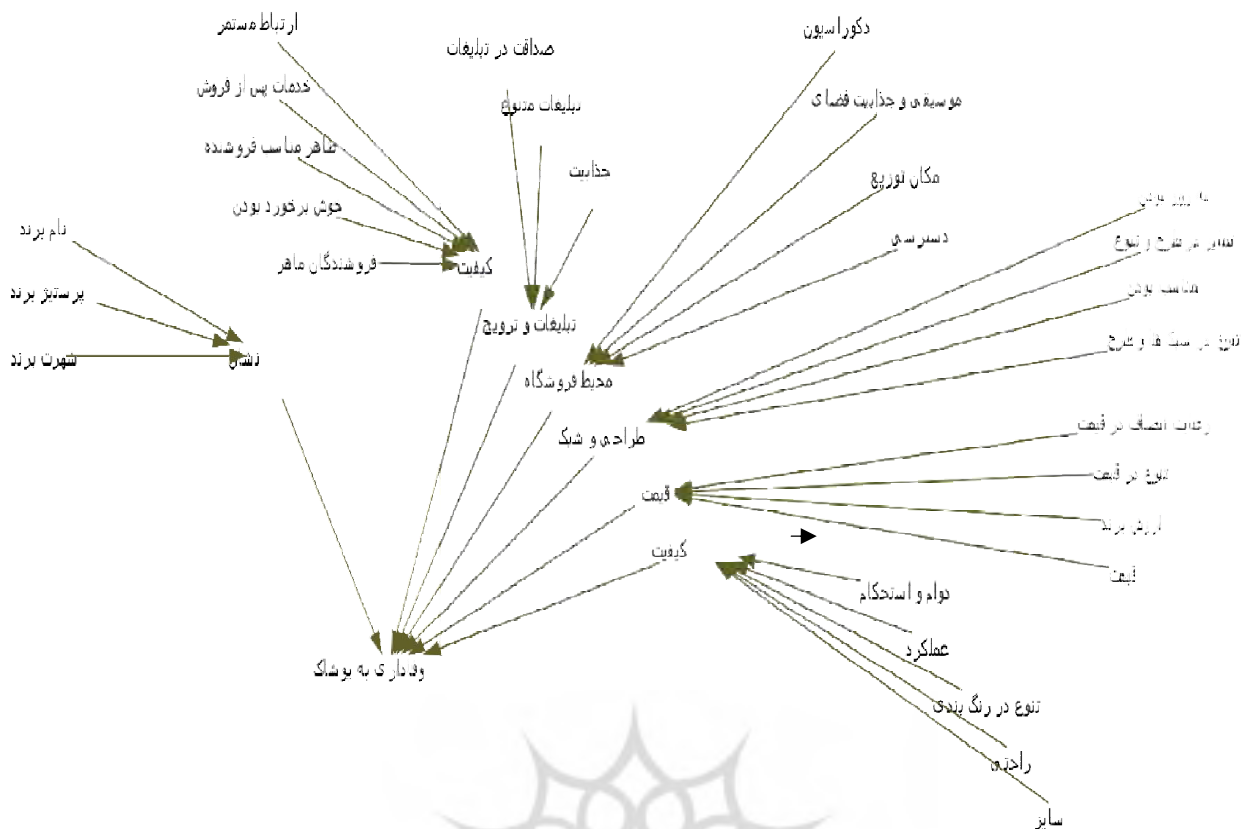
ارتباط مستمر
صداقت در تبلیغات
دکوراسیون
خدمات پس از فروش
تبلیغات متنوع
موسیقی و جذابیت فضای
ظاهر مناسب فروشنده
جذابیت
مکان توزیع
خوش برخورد بودن
دسترسی
نام برند
کیفیت
فروشندگان ماهر
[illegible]
پرستیژ برند
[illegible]
شهرت برند
نشان
تبلیغات و ترویج
محیط فروشگاه
طراحی و شیک
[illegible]
قیمت
تنوع در قیمت
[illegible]
قیمت
کیفیت
دوام و استحکام
عملکرد
تنوع در رنگ بندی
راحتی
سایز
وفاداری به پوشاک